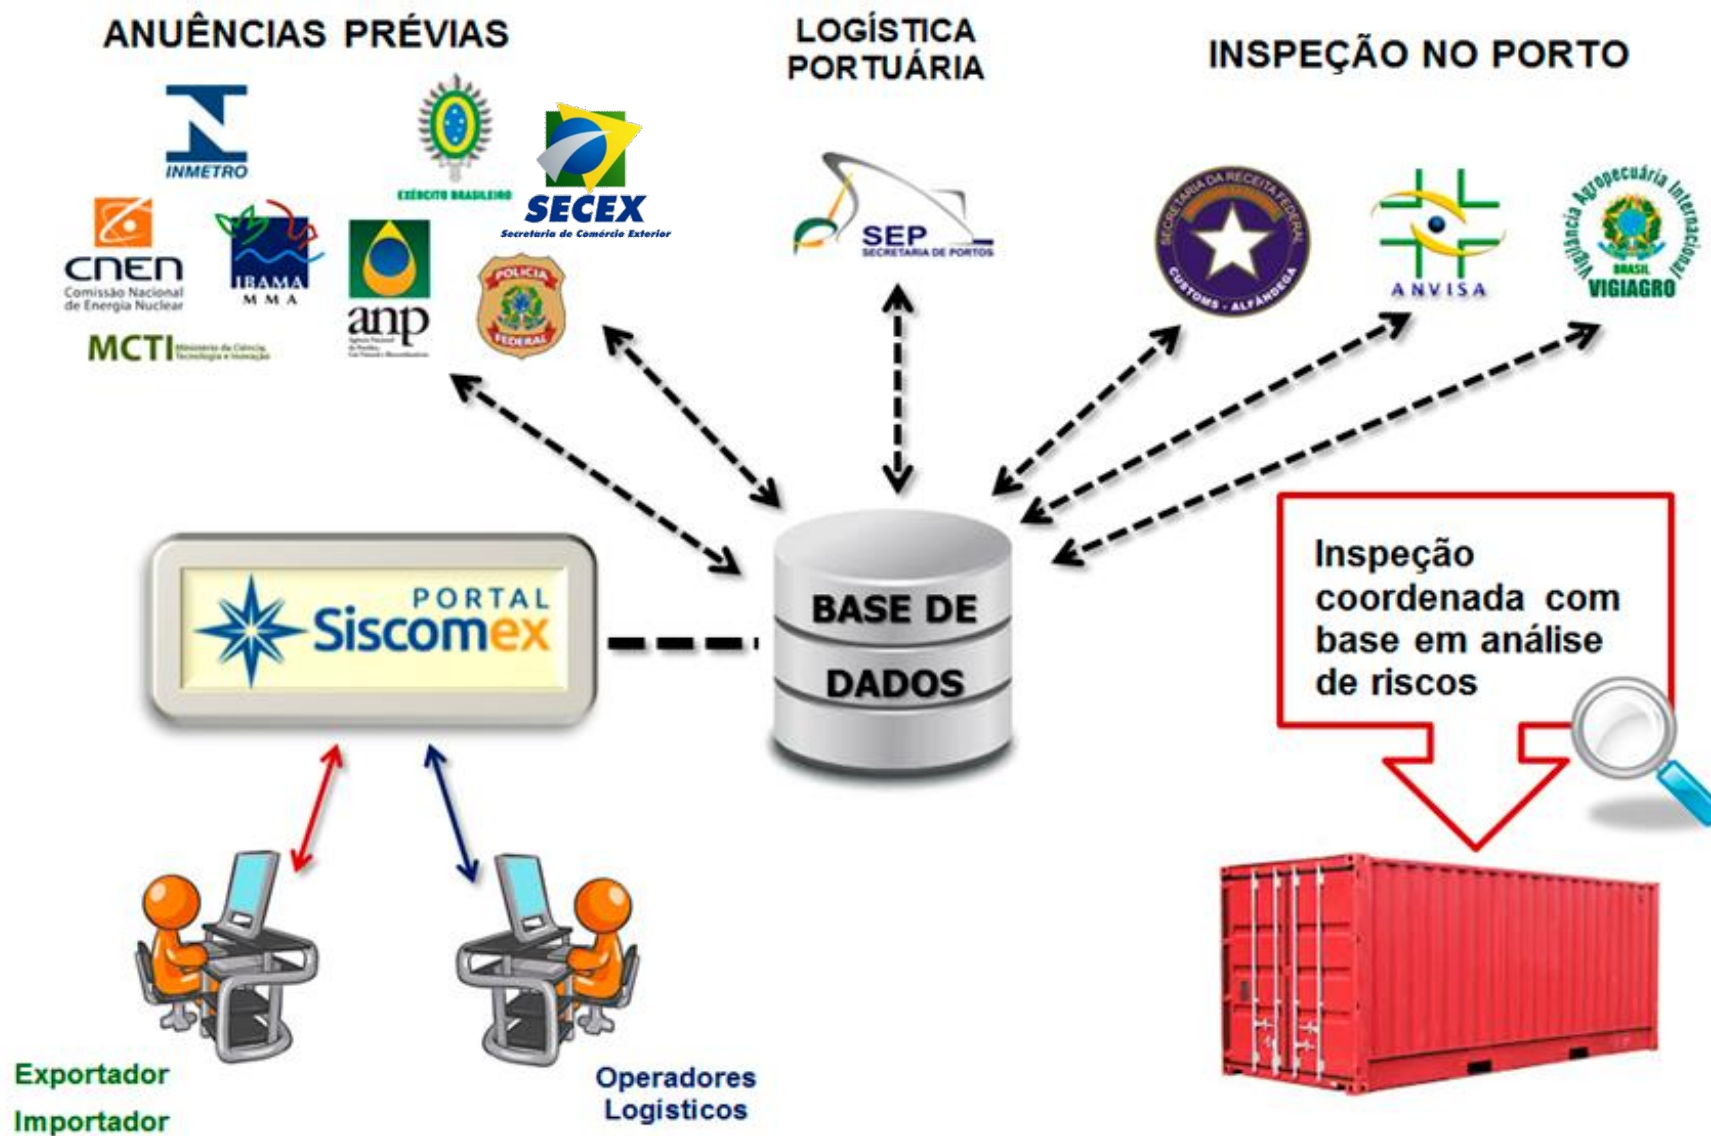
ANUÊNCIAS PRÉVIAS

LOGÍSTICA PORTUÁRIA

INSPEÇÃO NO PORTO

INMETRO

EXÉRCITO BRASILEIRO

SECEX
Secretaria de Comércio Exterior

CNEN
Comissão Nacional de Energia Nuclear

IBAMA
MMA

anp

POLÍCIA FEDERAL

MCTI

SEP
SECRETARIA DE PORTOS

SECRETARIA DA RECEITA FEDERAL
CUSTOMS - ALFÂNDEGA

ANVISA

Vigilância Agropecuária Internacional
BRASIL
VIGIAGRO

PORTAL
Siscomex

BASE DE DADOS

Inspeção coordenada com base em análise de riscos

Exportador
Importador

Operadores Logisticos